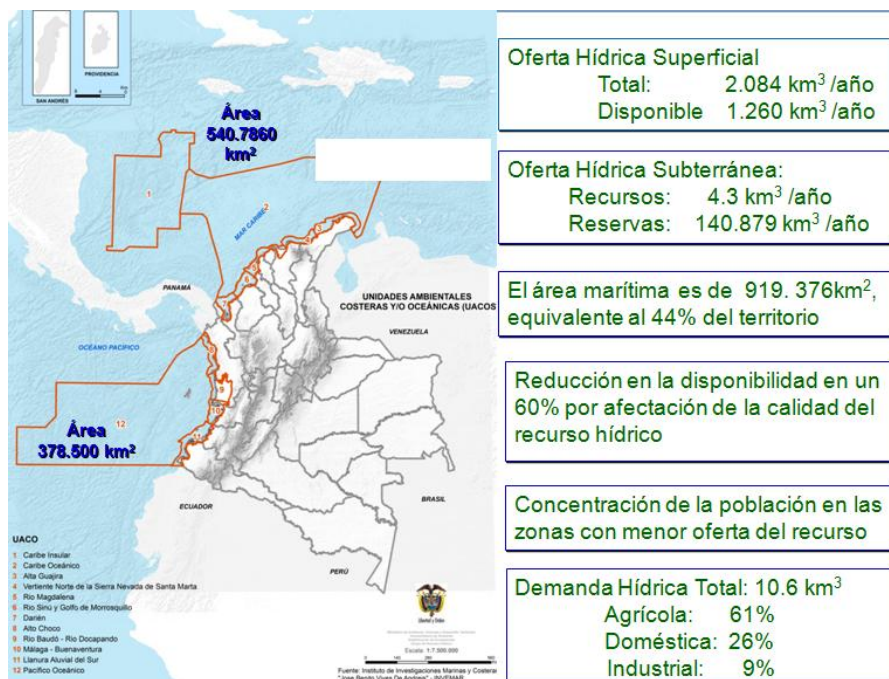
PROVIDENCIA

SAN ANDRÉS

Área 540.7860 km²

MAR CARIBE

1

2

3

PANAMÁ

UNIDADES AMBIENTALES COSTERAS Y/O OCEÁNICAS (UACOS)

VENEZUELA

OCÉANO PACIFICO

12

Área 378.500 km²

ECUADOR

BRASIL

PERÚ

UACO
1 Caribe Insular
2 Caribe Oceánico
3 Alta Guajira
4 Vertiente Norte de la Sierra Nevada de Santa Marta
5 Río Magdalena
6 Río Sinú y Golfo de Morrosquillo
7 Darién
8 Alto Choco
9 Río Baudó - Río Docapando
10 Málaga - Buenaventura
11 Llanura Aluvial del Sur
12 Pacífico Oceánico

Escala: 1:7.500.000

Fuente: Instituto de Investigaciones Marinas y Costeras "José Benito Vives De Andréis" - INVEMAR

Oferta Hídrica Superficial
Total: 2.084 km$^3$ /año
Disponible 1.260 km$^3$ /año

Oferta Hídrica Subterránea:
Recursos: 4.3 km$^3$ /año
Reservas: 140.879 km$^3$ /año

El área marítima es de 919. 376km$^2$, equivalente al 44% del territorio

Reducción en la disponibilidad en un 60% por afectación de la calidad del recurso hídrico

Concentración de la población en las zonas con menor oferta del recurso

Demanda Hídrica Total: 10.6 km$^3$
Agrícola: 61%
Doméstica: 26%
Industrial: 9%